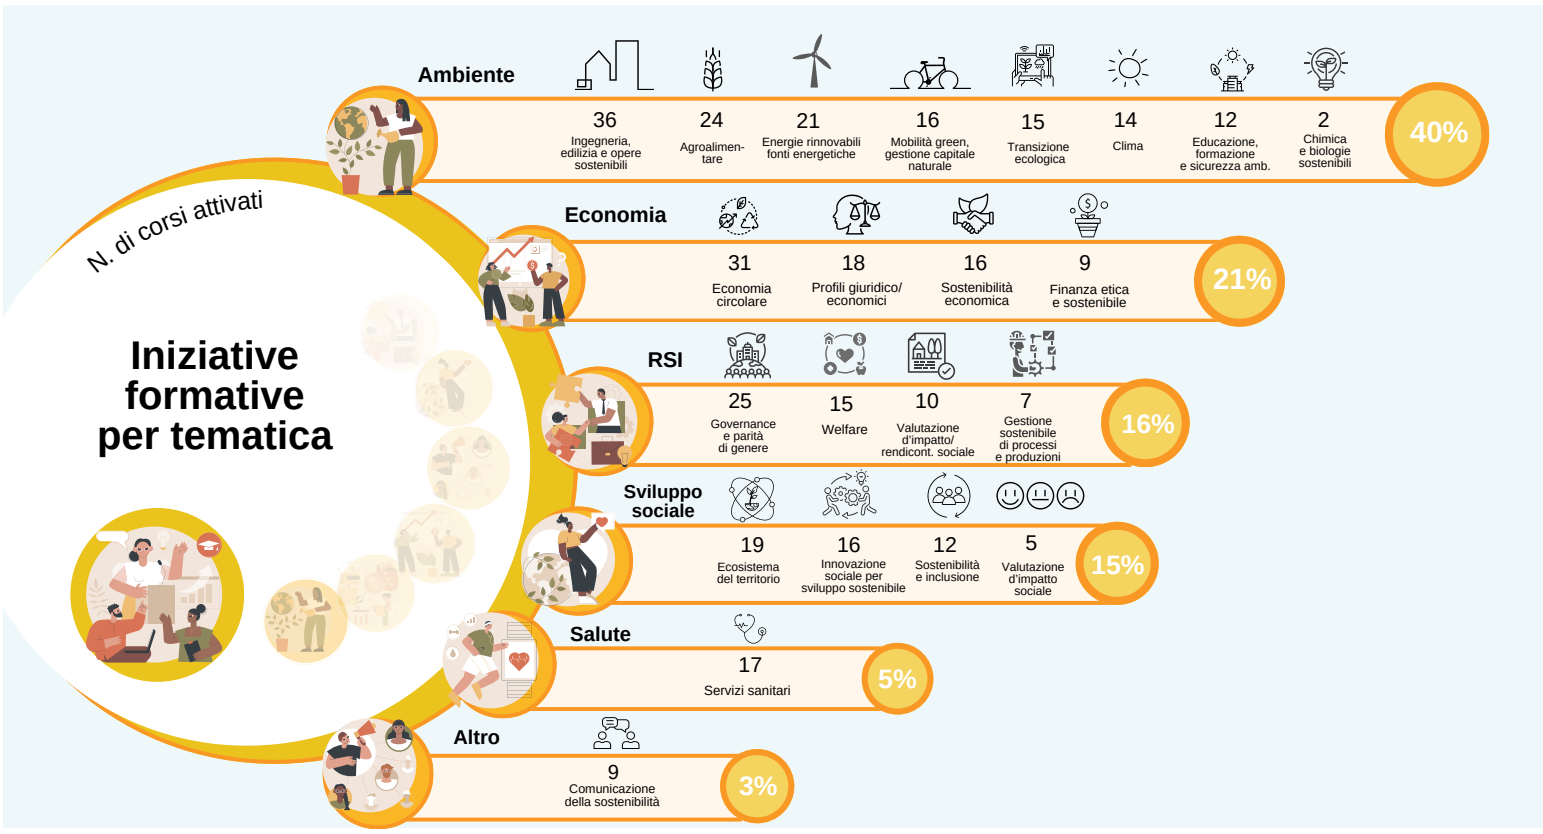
N. di corsi attivati

Iniziative formative per tematica

Ambiente

36
Ingegneria, edilizia e opere sostenibili

24
Agroalimentare

21
Energie rinnovabili fonti energetiche

16
Mobilità green, gestione capitale naturale

15
Transizione ecologica

14
Clima

12
Educazione, formazione e sicurezza amb.

2
Chimica e biologie sostenibili

40%

Economia

31
Economia circolare

18
Profili giuridico/economici

16
Sostenibilità economica

9
Finanza etica e sostenibile

21%

RSI

25
Governance e parità di genere

15
Welfare

10
Valutazione d'impatto/ rendicont. sociale

7
Gestione sostenibile di processi e produzioni

16%

Sviluppo sociale

19
Ecosistema del territorio

16
Innovazione sociale per sviluppo sostenibile

12
Sostenibilità e inclusione

5
Valutazione d'impatto sociale

15%

Salute

17
Servizi sanitari

5%

Altro

9
Comunicazione della sostenibilità

3%